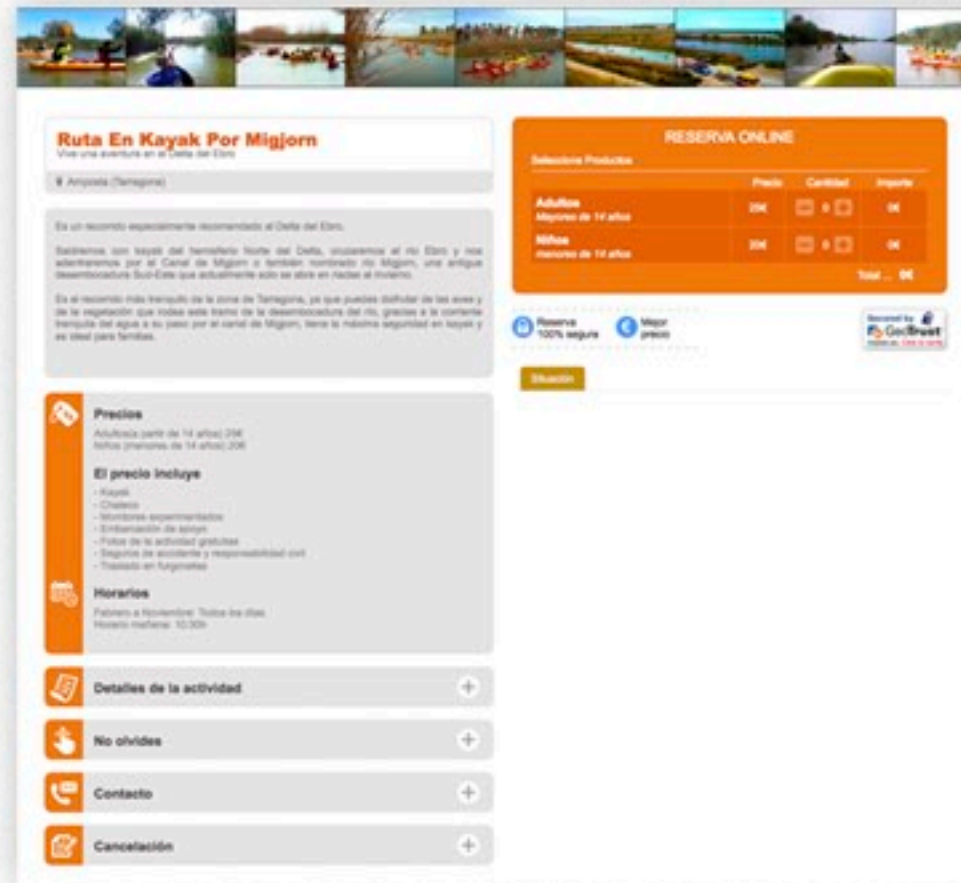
Ruta En Kayak Por Migjorn
Vive una aventura en el Delta del Ebro

Amposta (Tarragona)

Es un recorrido especialmente recomendado al Delta del Ebro.

Saldremos con kayak del hemisferio Norte del Delta, cruzaremos el río Ebro y nos adentraremos por el Canal de Migjorn o también nombrado río Migjorn, una antigua desembocadura Sud-Este que actualmente solo se abre en riadas al invierno.

Es el recorrido más tranquilo de la zona de Tarragona, ya que puedes disfrutar de las aves y de la vegetación que rodea este tramo de la desembocadura del río, gracias a la corriente tranquila del agua a su paso por el canal de Migjorn, tiene la máxima seguridad en kayak y es ideal para familias.

Precios
Adultos(a partir de 14 años) 29€
Niños (menores de 14 años) 20€

El precio incluye
- Kayak
- Chaleco
- Monitores experimentados
- Embarcación de apoyo
- Fotos de la actividad gratuitas
- Seguros de accidente y responsabilidad civil
- Traslado en furgonetas

Horarios
Febrero a Noviembre: Todos los días
Horario mañana: 10:30h

Detalles de la actividad

No olvides

Contacto

Cancelación

RESERVA ONLINE
Selecciona Productos

| | Precio | Cantidad | Importe |
|---|---|---|---|
| Adultos Mayores de 14 años | 29€ | 0 | 0€ |
| Niños menores de 14 años | 20€ | 0 | 0€ |

Total ... 0€

Reserva 100% segura
Mejor precio
Secured by GeoTrust

Situación